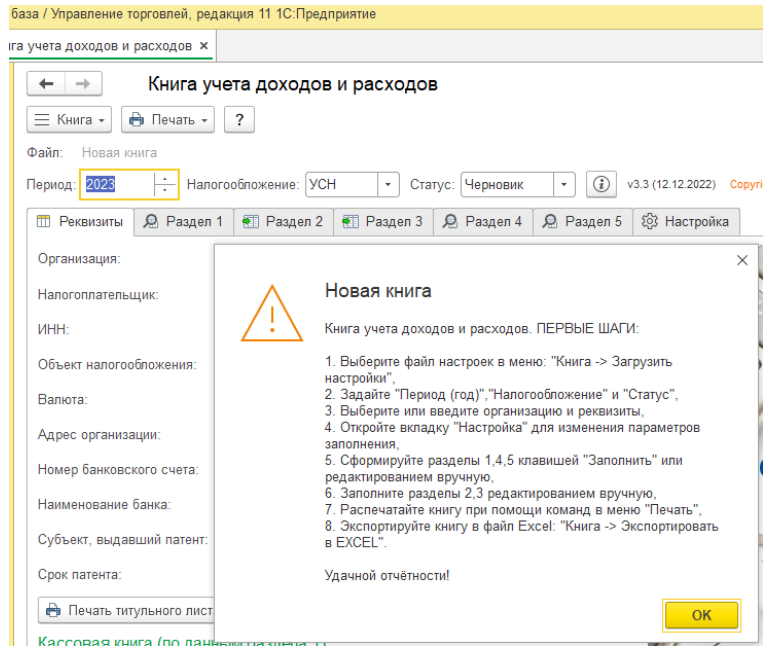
база / Управление торговлей, редакция 11 1С:Предприятие

га учета доходов и расходов ×

Книга учета доходов и расходов

Книга   Печать   ?

Файл: Новая книга

Период: 2023   Налогообложение: УСН   Статус: Черновик   v3.3 (12.12.2022)   Copyri

Реквизиты   Раздел 1   Раздел 2   Раздел 3   Раздел 4   Раздел 5   Настройка

Организация:

Налогоплательщик:

ИНН:

Объект налогообложения:

Валюта:

Адрес организации:

Номер банковского счета:

Наименование банка:

Субъект, выдавший патент:

Срок патента:

Печать титульного листа

Кассовая книга (по данным раздела 1)

Новая книга

Книга учета доходов и расходов. ПЕРВЫЕ ШАГИ:

1. Выберите файл настроек в меню: "Книга -> Загрузить настройки",
2. Задайте "Период (год)","Налогообложение" и "Статус",
3. Выберите или введите организацию и реквизиты,
4. Откройте вкладку "Настройка" для изменения параметров заполнения,
5. Сформируйте разделы 1,4,5 клавишей "Заполнить" или редактированием вручную,
6. Заполните разделы 2,3 редактированием вручную,
7. Распечатайте книгу при помощи команд в меню "Печать",
8. Экспортируйте книгу в файл Excel: "Книга -> Экспортировать в EXCEL".

Удачной отчётности!

OK